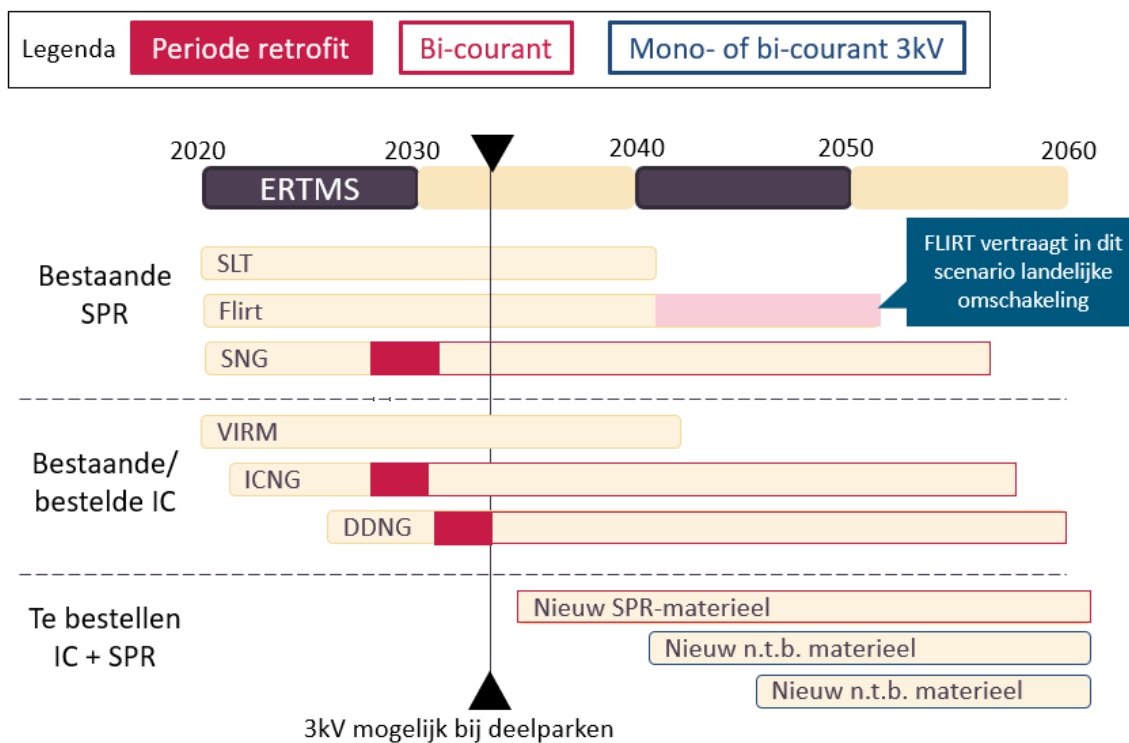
Legenda | Periode retrofit | Bi-courant | Mono- of bi-courant 3kV

2020 2030 2040 2050 2060

ERTMS

Bestaande SPR

SLT

Flirt

SNG

FLIRT vertraagt in dit scenario landelijke omschakeling

Bestaande/ bestelde IC

VIRM

ICNG

DDNG

Te bestellen IC + SPR

Nieuw SPR-materieel

Nieuw n.t.b. materieel

Nieuw n.t.b. materieel

3kV mogelijk bij deelparken